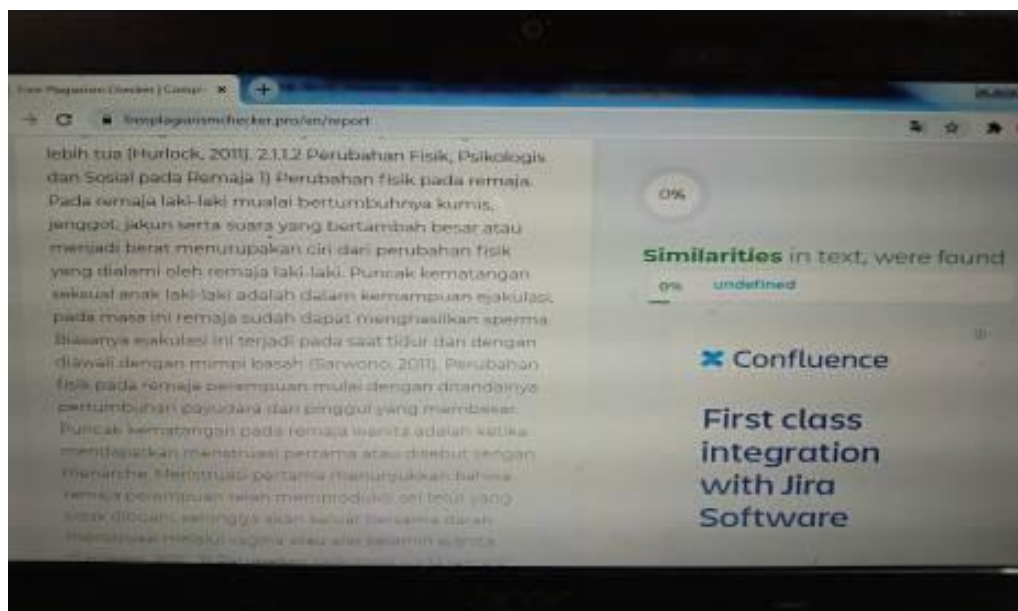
Free Plagiarism Checker | Compr ×

freeplagiarismchecker.pro/en/report

lebih tua (Hurlock, 2011). 2.1.1.2 Perubahan Fisik, Psikologis dan Sosial pada Remaja 1) Perubahan fisik pada remaja. Pada remaja laki-laki mualai bertumbuhnya kumis, jenggot, jakun serta suara yang bertambah besar atau menjadi berat menurupakan ciri dari perubahan fisik yang dialami oleh remaja laki-laki. Puncak kematangan seksual anak laki-laki adalah dalam kemampuan ejakulasi, pada masa ini remaja sudah dapat menghasilkan sperma. Biasanya ejakulasi ini terjadi pada saat tidur dan dengan diawali dengan mimpi basah (Sarwono, 2011). Perubahan fisik pada remaja perempuan mulai dengan dtandainya pertumbuhan payudara dan pinggul yang membesar. Puncak kematangan pada remaja wanita adalah ketika mendapatkan menstruasi pertama atau disebut dengan menarche. Menstruasi pertama menunjukkan bahwa remaja perempuan telah memproduksi sel telur yang tidak dibuahi, sehingga akan keluar bersama darah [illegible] melalui vagina atau alat kelamin wanita

0%

Similarities in text, were found

0% undefined

Confluence

First class integration with Jira Software